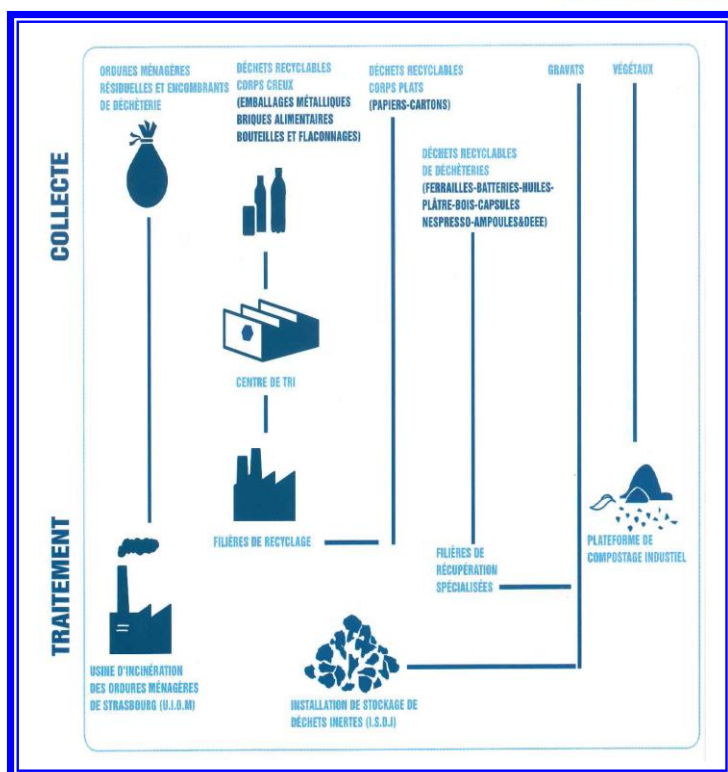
COLLECTE

ORDURES MÉNAGÈRES RÉSIDUELLES ET ENCOMBRANTS DE DÉCHÈTERIE

DÉCHETS RECYCLABLES CORPS CREUX (EMBALLAGES MÉTALLIQUES BRIQUES ALIMENTAIRES BOUTEILLES ET FLACONNAGES)

DÉCHETS RECYCLABLES CORPS PLATS (PAPIERS-CARTONS)

GRAVATS

VÉGÉTAUX

DÉCHETS RECYCLABLES DE DÉCHÈTERIES (FERRAILLES-BATTERIES-HUILES-PLÂTRE-BOIS-CAPSULES NESPRESSO-AMPOULES&DEEE)

CENTRE DE TRI

TRAITEMENT

FILIÈRES DE RECYCLAGE

FILIÈRES DE RÉCUPÉRATION SPÉCIALISÉES

PLATEFORME DE COMPOSTAGE INDUSTIEL

USINE D'INCINÉRATION DES ORDURES MÉNAGÈRES DE STRASBOURG (U.I.O.M)

INSTALLATION DE STOCKAGE DE DÉCHETS INERTES (I.S.D.I)